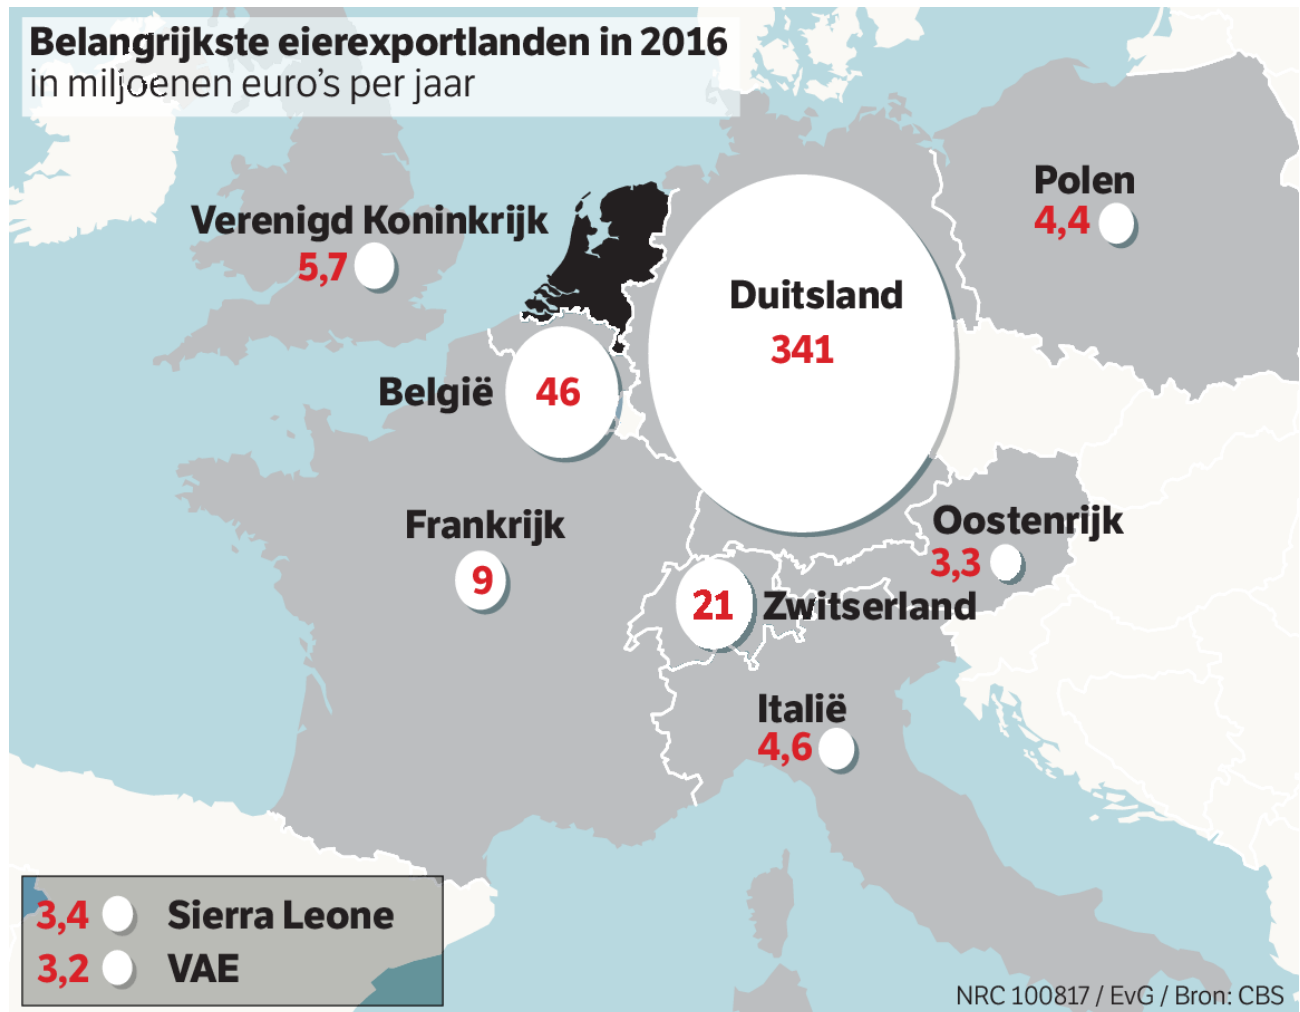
Belangrijkste eierexportlanden in 2016
in miljoenen euro's per jaar

Verenigd Koninkrijk
5,7

Polen
4,4

Duitsland
341

België
46

Frankrijk
9

Oostenrijk
3,3

21
Zwitserland

Italië
4,6

3,4 Sierra Leone
3,2 VAE

NRC 100817 / EvG / Bron: CBS